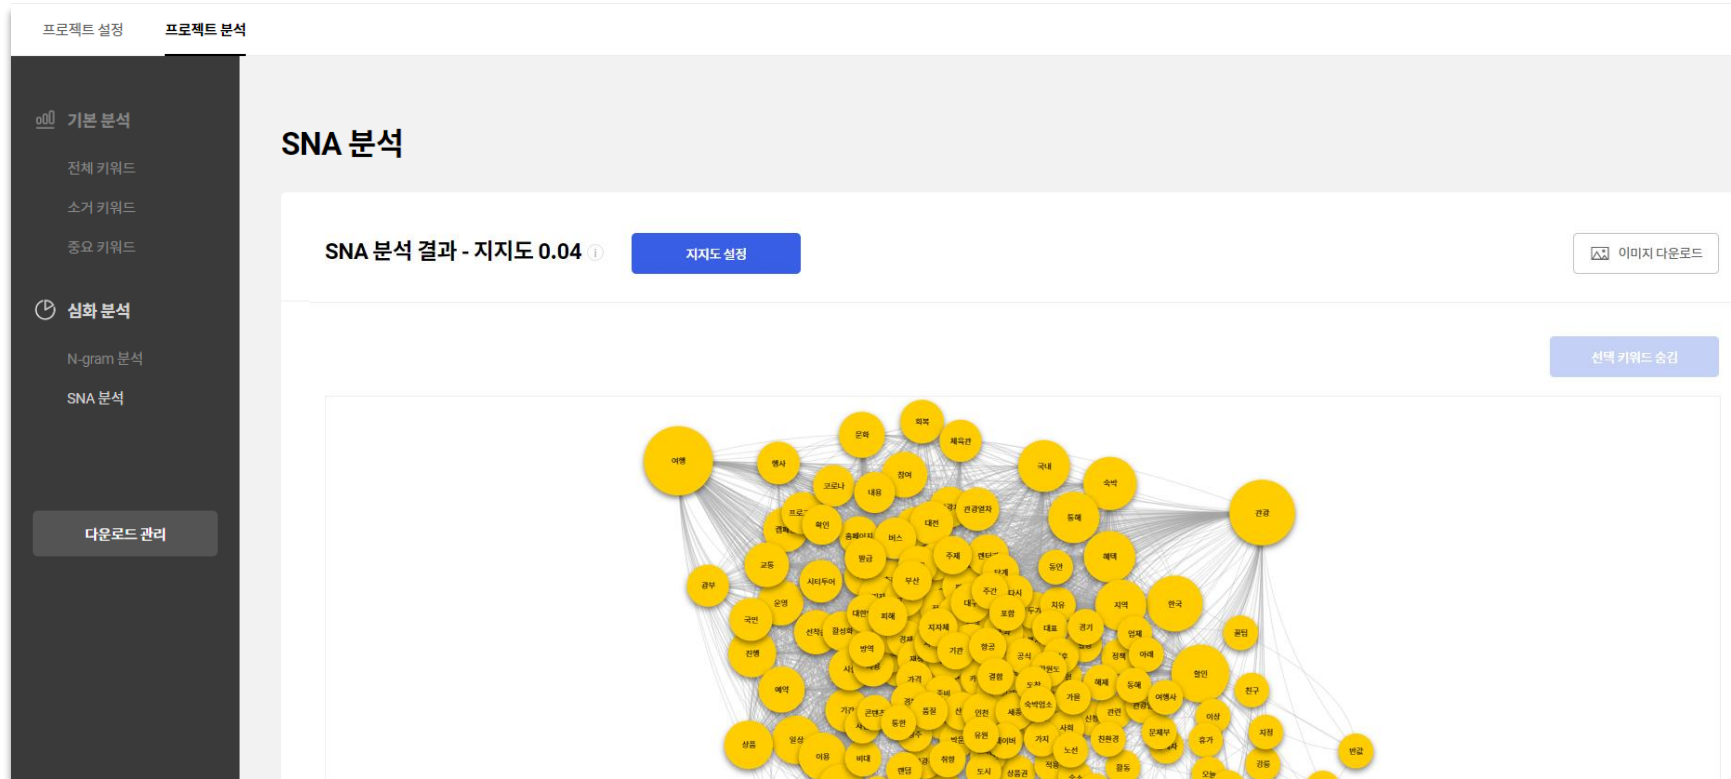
프로젝트 설정
프로젝트 분석

기본 분석
전체 키워드
소거 키워드
중요 키워드

심화 분석
N-gram 분석
SNA 분석

다운로드 관리

SNA 분석

SNA 분석 결과 - 지지도 0.04
지지도 설정
이미지 다운로드
선택 키워드 숨김

여행
행사
문화
혜택
체육관
국내
숙박
관광
코로나
내용
참여
프로
확인
관광업자
대전
동해
혜택
경부
교통
시티투어
부산
주제
동안
운영
국민
진행
예약
선착
지자체
지역
한국
할인
친구
상품
일상
이용
비대
변경
지원
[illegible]